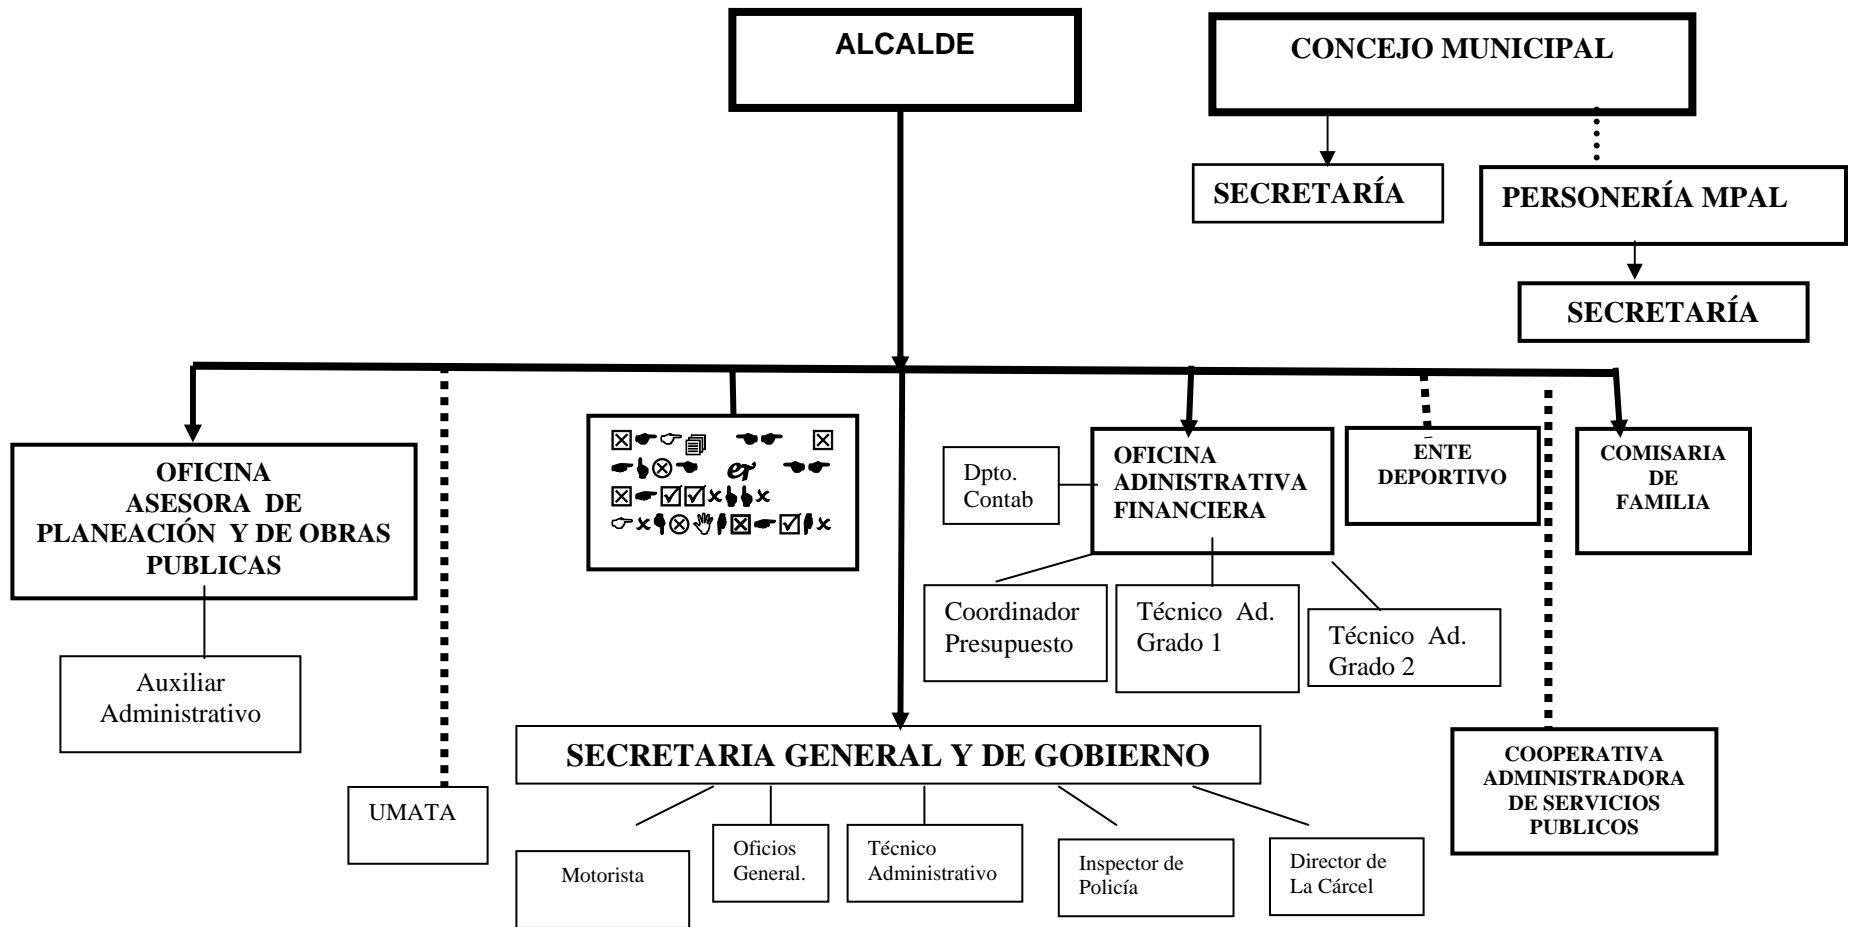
ALCALDE

CONCEJO MUNICIPAL

SECRETARÍA

PERSONERÍA MPAL

SECRETARÍA

OFICINA ASESORA DE PLANEACIÓN Y DE OBRAS PUBLICAS

Auxiliar Administrativo

UMATA

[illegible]

Dpto. Contab

OFICINA ADINISTRATIVA FINANCIERA

Coordinador Presupuesto

Técnico Ad. Grado 1

Técnico Ad. Grado 2

ENTE DEPORTIVO

COMISARIA DE FAMILIA

COOPERATIVA ADMINISTRADORA DE SERVICIOS PUBLICOS

SECRETARIA GENERAL Y DE GOBIERNO

Motorista

Oficios General.

Técnico Administrativo

Inspector de Policía

Director de La Cárcel